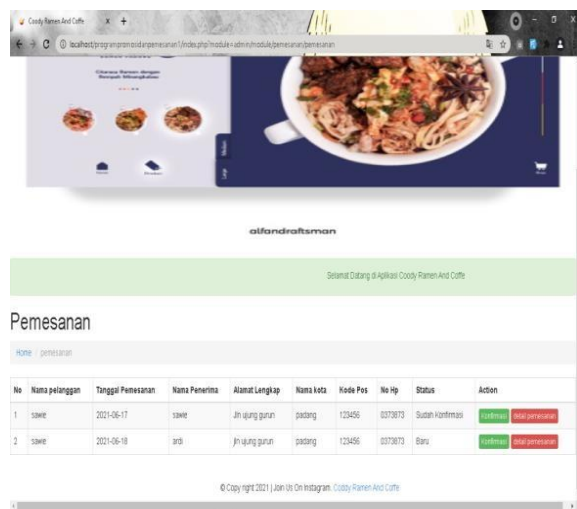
Coody Ramen And Coffe

localhost/programpromosidanpemesanan1/index.php?module=admin/module/pemesanan/pemesanan

alfandraftsman

Selamat Datang di Aplikasi Coody Ramen And Coffe

Pemesanan

Home / pemesanan

| No | Nama pelanggan | Tanggal Pemesanan | Nama Penerima | Alamat Lengkap | Nama kota | Kode Pos | No Hp | Status | Action |
|---|---|---|---|---|---|---|---|---|---|
| 1 | sawie | 2021-06-17 | sawie | Jln ujung gurun | padang | 123456 | 0373873 | Sudah Konfirmasi | Konfirmasi detail pemesanan |
| 2 | sawie | 2021-06-18 | ardi | jln ujung gurun | padang | 123456 | 0373873 | Baru | Konfirmasi detail pemesanan |

© Copy right 2021 | Join Us On Instagram. Coddy Ramen And Coffe